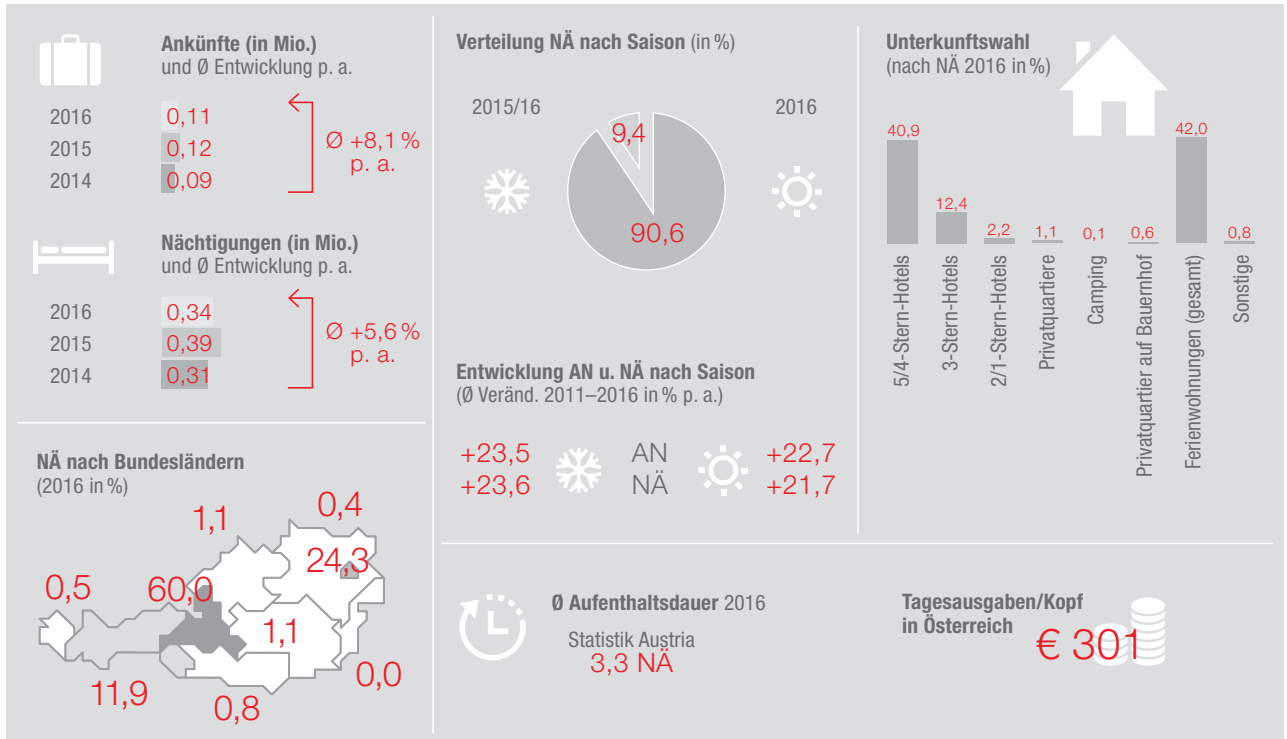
**Ankünfte (in Mio.)**
und Ø Entwicklung p. a.

2016 0,11
2015 0,12
2014 0,09

Ø +8,1 % p. a.

**Nächtigungen (in Mio.)**
und Ø Entwicklung p. a.

2016 0,34
2015 0,39
2014 0,31

Ø +5,6 % p. a.

**NÄ nach Bundesländern**
(2016 in %)

1,1
0,4
24,3
0,5
60,0
1,1
0,0
11,9
0,8

**Verteilung NÄ nach Saison** (in %)

2015/16
2016
9,4
90,6

**Entwicklung AN u. NÄ nach Saison**
(Ø Veränd. 2011–2016 in % p. a.)

+23,5 AN +22,7
+23,6 NÄ +21,7

**Unterkunftswahl**
(nach NÄ 2016 in %)

| 40,9 | 12,4 | 2,2 | 1,1 | 0,1 | 0,6 | 42,0 | 0,8 |
|---|---|---|---|---|---|---|---|
| 5/4-Stern-Hotels | 3-Stern-Hotels | 2/1-Stern-Hotels | Privatquartiere | Camping | Privatquartier auf Bauernhof | Ferienwohnungen (gesamt) | Sonstige |

**Ø Aufenthaltsdauer** 2016
Statistik Austria
3,3 NÄ

**Tagesausgaben/Kopf in Österreich**
€ 301